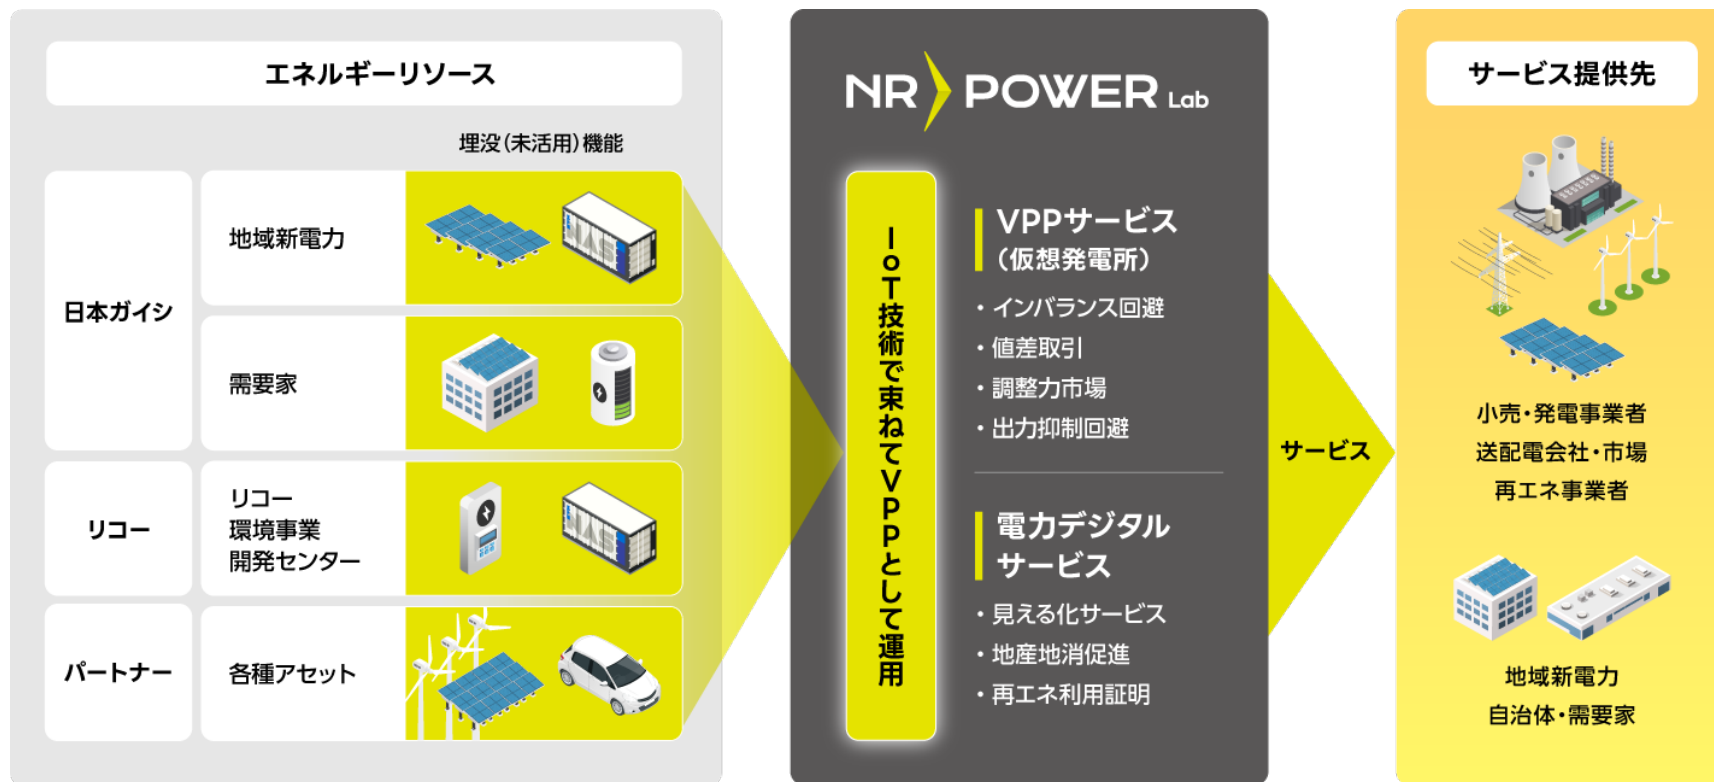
エネルギーリソース

埋没（未活用）機能

日本ガイシ

地域新電力

需要家

リコー

リコー
環境事業
開発センター

パートナー

各種アセット

NR POWER Lab

IoT技術で束ねてVPPとして運用

VPPサービス
（仮想発電所）

・インバランス回避
・値差取引
・調整力市場
・出力抑制回避

電力デジタル
サービス

・見える化サービス
・地産地消促進
・再エネ利用証明

サービス

サービス提供先

小売・発電事業者
送配電会社・市場
再エネ事業者

地域新電力
自治体・需要家